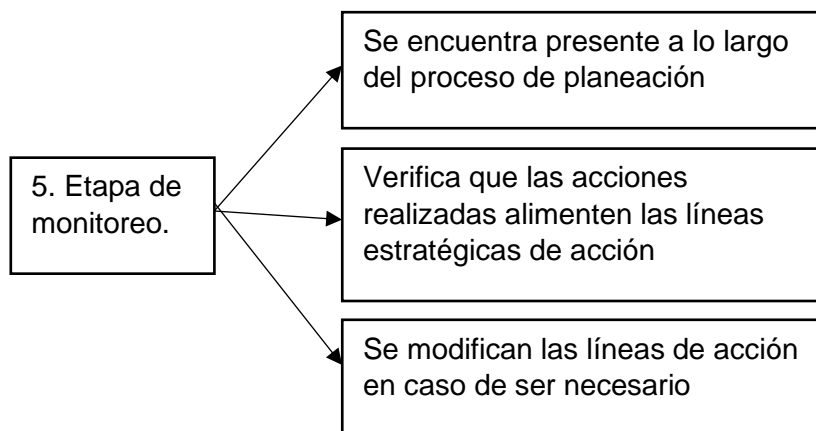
5. Etapa de monitoreo.

Se encuentra presente a lo largo del proceso de planeación

Verifica que las acciones realizadas alimenten las líneas estratégicas de acción

Se modifican las líneas de acción en caso de ser necesario